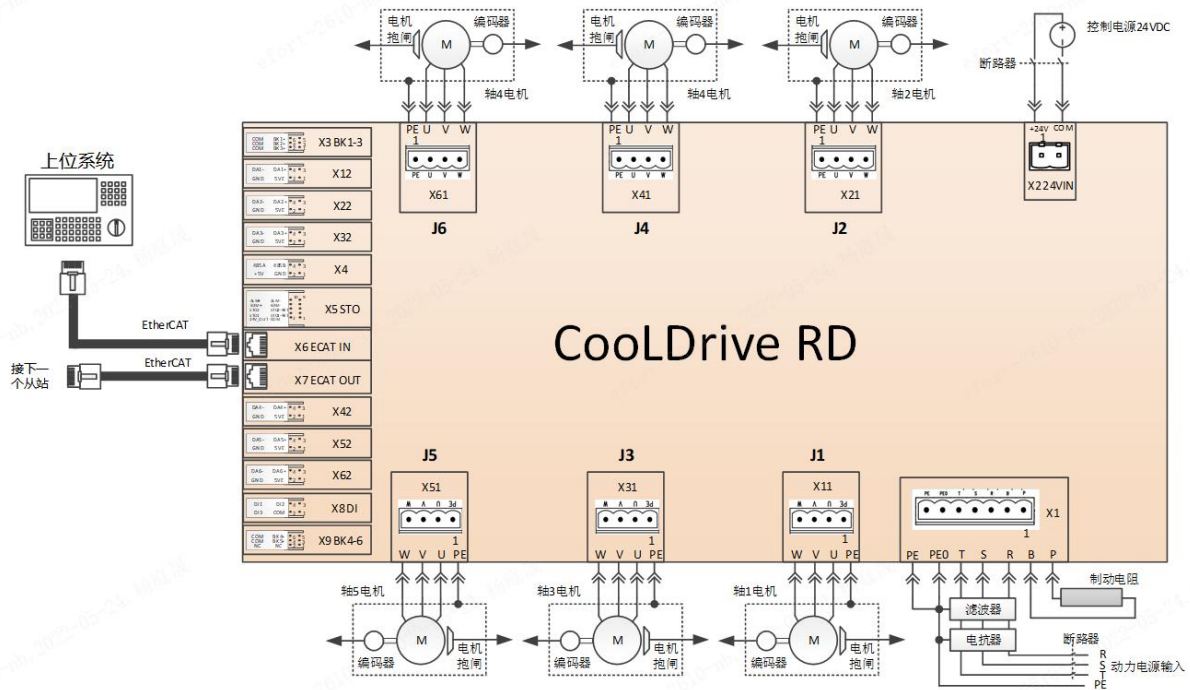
电机 抱闸
M
编码器
轴4电机
PE U V W
1
PE U V W
X61
J6

电机 抱闸
M
编码器
轴4电机
PE U V W
1
X41
J4

电机 抱闸
M
编码器
轴2电机
PE U V W
1
X21
J2

控制电源24VDC
断路器
+24V COM
1
X22 24VIN

上位系统

X3 BK1-3
X12
X22
X32
X4
X5 STO
EtherCAT
X6 ECAT IN
接下一个从站
EtherCAT
X7 ECAT OUT
X42
X52
X62
X8 DI
X9 BK4-6

CooLDrive RD

J5
X51
1
W V U PE
轴5电机
M
编码器
电机 抱闸

J3
X31
1
W V U PE
轴3电机
M
编码器
电机 抱闸

J1
X11
1
W V U PE
轴1电机
M
编码器
电机 抱闸

X1
1
PE PE0 T S R B P
制动电阻
滤波器
电抗器
断路器
R
S
T
PE
动力电源输入